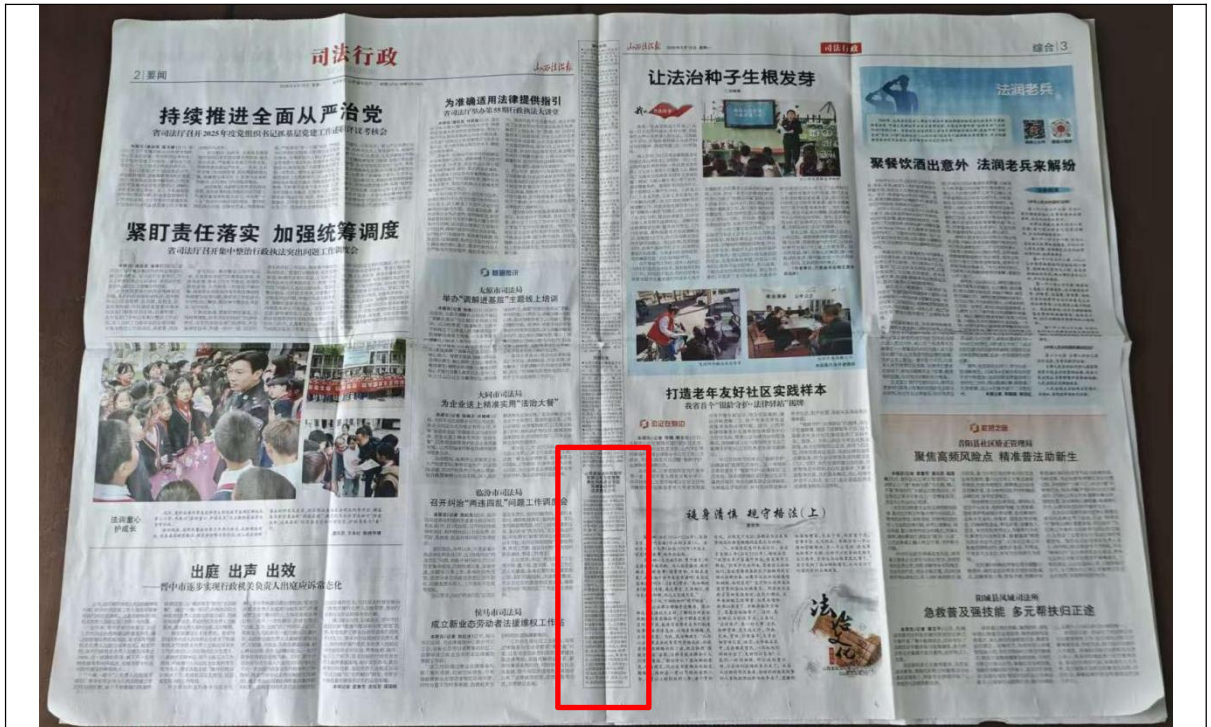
司法行政

2 | 要闻

持续推进全面从严治党
省司法厅召开2025年度党组织书记抓基层党建工作述职评议考核会

紧盯责任落实 加强统筹调度
省司法厅召开集中整治行政执法突出问题工作调度会

法润童心 护成长

出庭 出声 出效
——晋中市逐步实现行政机关负责人出庭应诉常态化

为准确适用法律提供指引
省司法厅举办第58期行政执法大讲堂

太原市司法局
举办"调解进基层"主题线上培训

大同市司法局
为企业送上精准实用"法治大餐"

临汾市司法局
召开纠治"两违四乱"问题工作调度会

侯马市司法局
成立新业态劳动者法援维权工作站

山西法治报

司法行政

综合 | 3

让法治种子生根发芽

法润老兵

聚餐饮酒出意外 法润老兵来解纷

打造老年友好社区实践样本
我省首个"园龄守护·法律顾问"揭牌

聚焦高频风险点 精准普法助新生

修身清性 规守格法(上)

法治文化

急救普及强技能 多元帮扶归正途